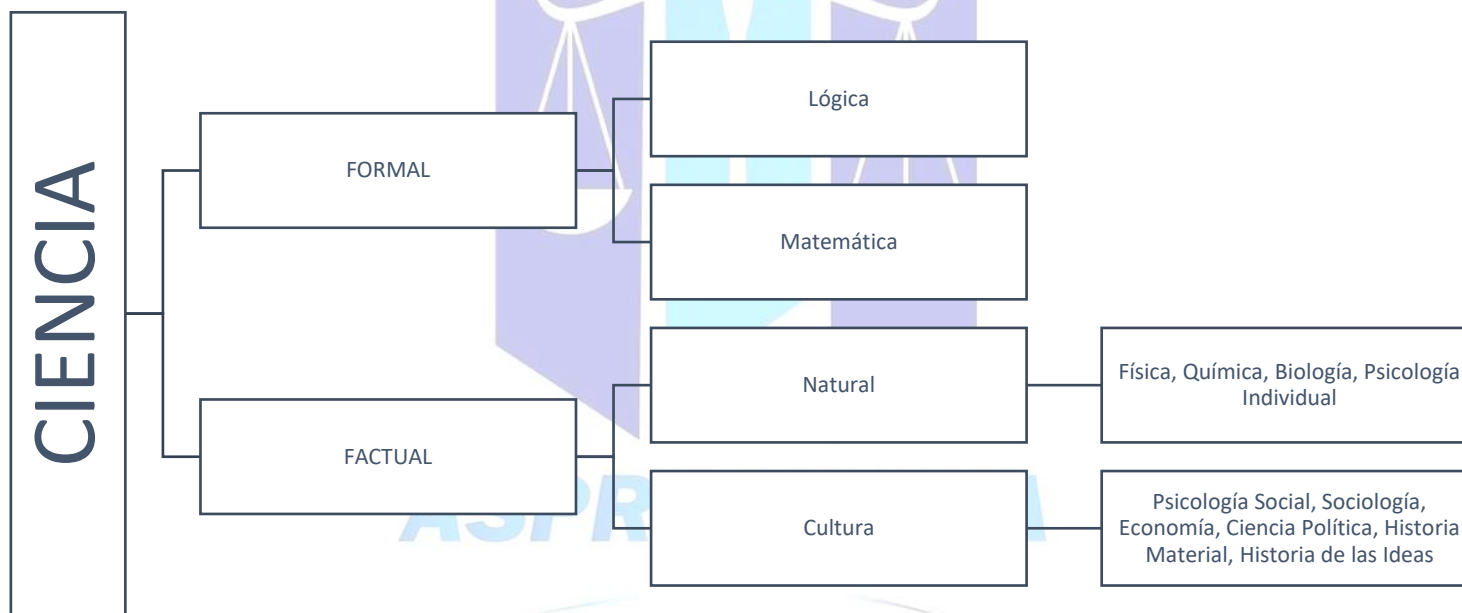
CIENCIA

FORMAL

Lógica

Matemática

FACTUAL

Natural

Física, Química, Biología, Psicología Individual

Cultura

Psicología Social, Sociología, Economía, Ciencia Política, Historia Material, Historia de las Ideas

ASPR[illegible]A